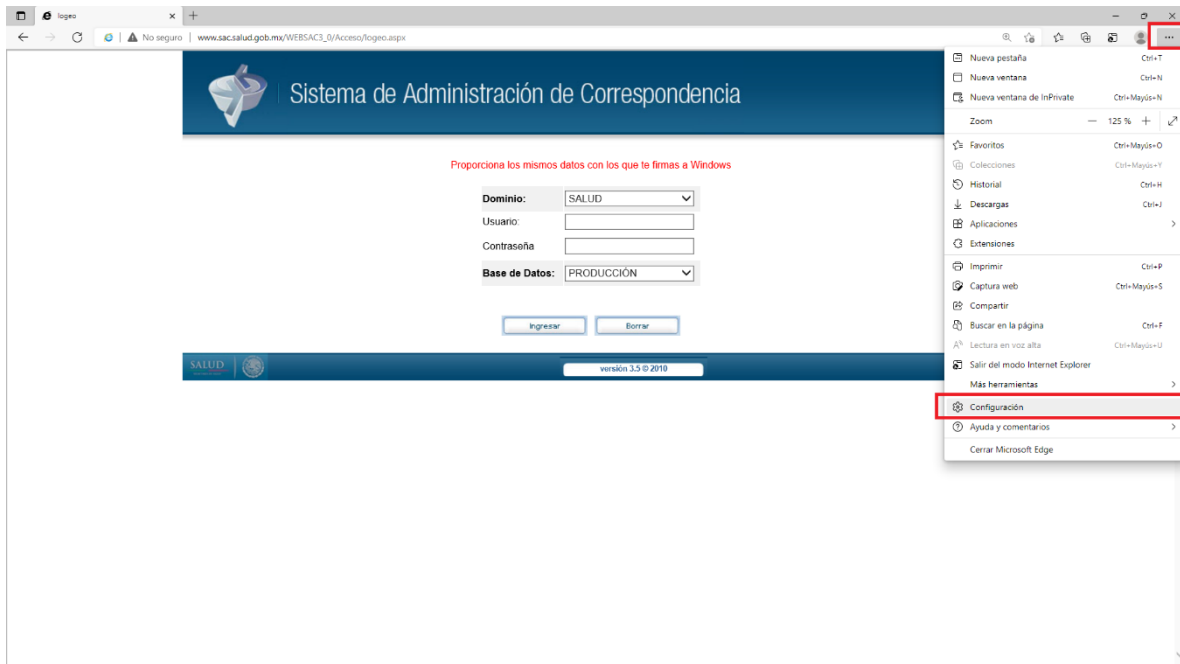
logeo

No seguro | www.sac.salud.gob.mx/WEBSAC3_0/Acceso/logeo.aspx

Sistema de Administración de Correspondencia

Proporciona los mismos datos con los que te firmas a Windows

Dominio: SALUD
Usuario:
Contraseña
Base de Datos: PRODUCCIÓN

Ingresar Borrar

SALUD

versión 3.5 © 2010

Nueva pestaña Ctrl+T
Nueva ventana Ctrl+N
Nueva ventana de InPrivate Ctrl+Mayús+N
Zoom — 125 % +
Favoritos Ctrl+Mayús+O
Colecciones Ctrl+Mayús+Y
Historial Ctrl+H
Descargas Ctrl+J
Aplicaciones
Extensiones
Imprimir Ctrl+P
Captura web Ctrl+Mayús+S
Compartir
Buscar en la página Ctrl+F
Lectura en voz alta Ctrl+Mayús+U
Salir del modo Internet Explorer
Más herramientas
Configuración
Ayuda y comentarios
Cerrar Microsoft Edge